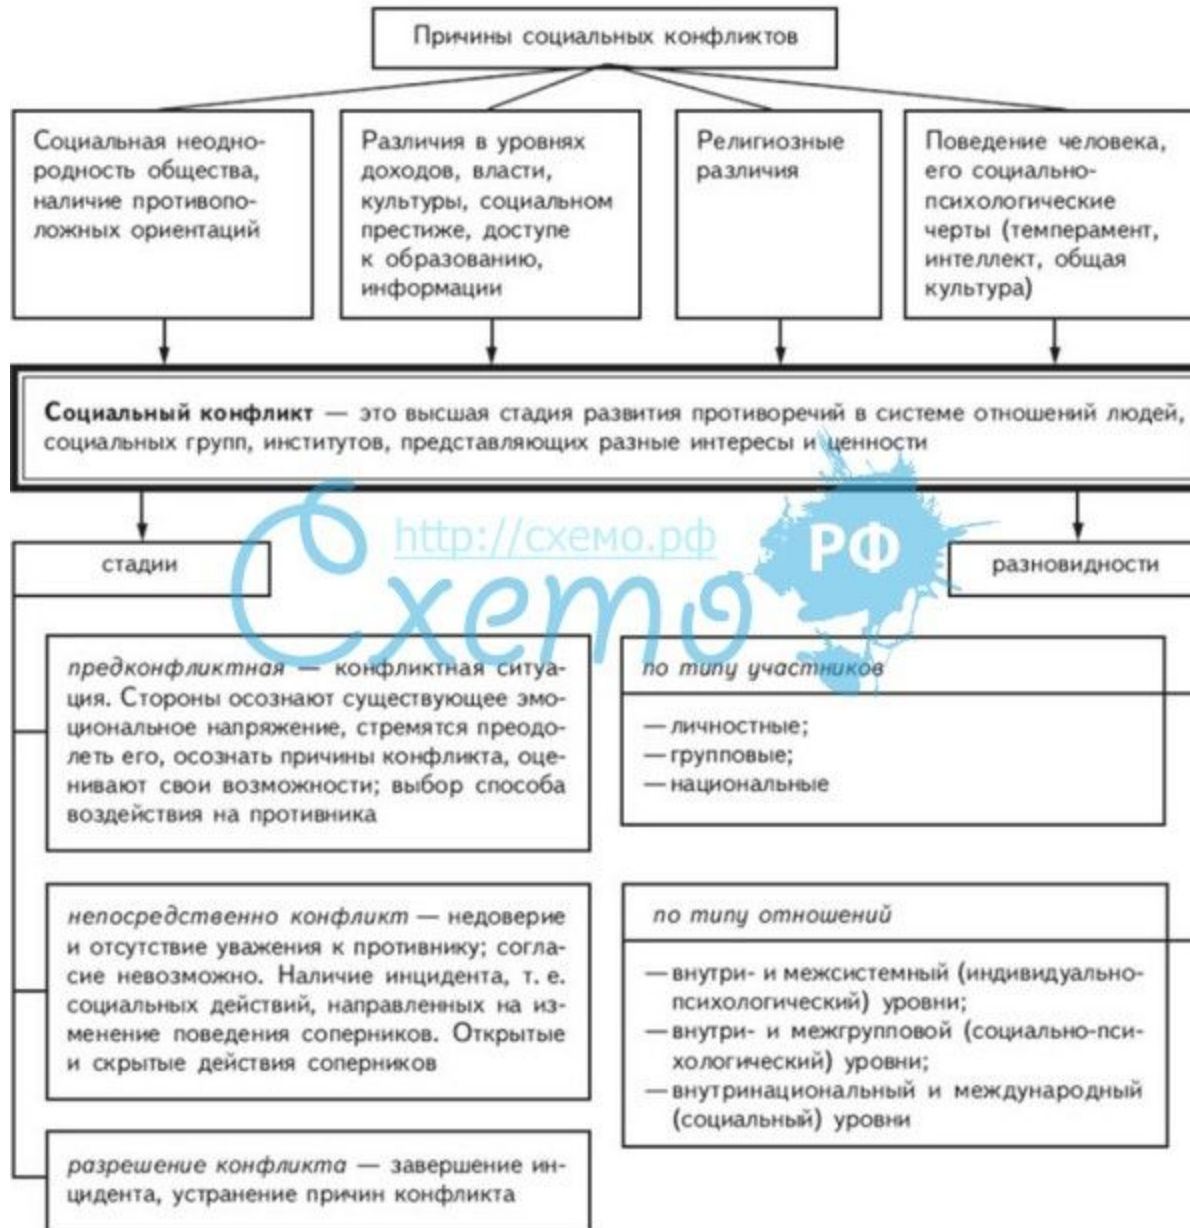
Причины социальных конфликтов

Социальная неоднородность общества, наличие противоположных ориентаций

Различия в уровнях доходов, власти, культуры, социальном престиже, доступе к образованию, информации

Религиозные различия

Поведение человека, его социально-психологические черты (темперамент, интеллект, общая культура)

**Социальный конфликт** — это высшая стадия развития противоречий в системе отношений людей, социальных групп, институтов, представляющих разные интересы и ценности

http://схемо.рф

Схемо РФ

стадии

разновидности

*предконфликтная* — конфликтная ситуация. Стороны осознают существующее эмоциональное напряжение, стремятся преодолеть его, осознать причины конфликта, оценивают свои возможности; выбор способа воздействия на противника

*по типу участников*

— личностные;
— групповые;
— национальные

*непосредственно конфликт* — недоверие и отсутствие уважения к противнику; согласие невозможно. Наличие инцидента, т. е. социальных действий, направленных на изменение поведения соперников. Открытые и скрытые действия соперников

*по типу отношений*

— внутри- и межсистемный (индивидуально-психологический) уровни;
— внутри- и межгрупповой (социально-психологический) уровни;
— внутринациональный и международный (социальный) уровни

*разрешение конфликта* — завершение инцидента, устранение причин конфликта